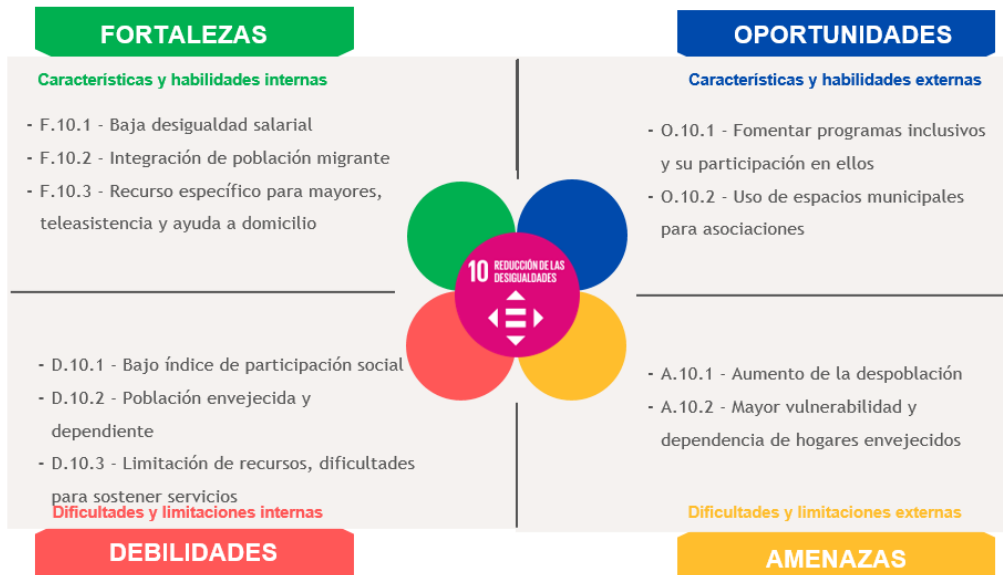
FORTALEZAS

Características y habilidades internas

- F.10.1 - Baja desigualdad salarial
- F.10.2 - Integración de población migrante
- F.10.3 - Recurso específico para mayores, teleasistencia y ayuda a domicilio

OPORTUNIDADES

Características y habilidades externas

- O.10.1 - Fomentar programas inclusivos y su participación en ellos
- O.10.2 - Uso de espacios municipales para asociaciones

10 REDUCCIÓN DE LAS DESIGUALDADES

- D.10.1 - Bajo índice de participación social
- D.10.2 - Población envejecida y dependiente
- D.10.3 - Limitación de recursos, dificultades para sostener servicios

Dificultades y limitaciones internas

DEBILIDADES

- A.10.1 - Aumento de la despoblación
- A.10.2 - Mayor vulnerabilidad y dependencia de hogares envejecidos

Dificultades y limitaciones externas

AMENAZAS